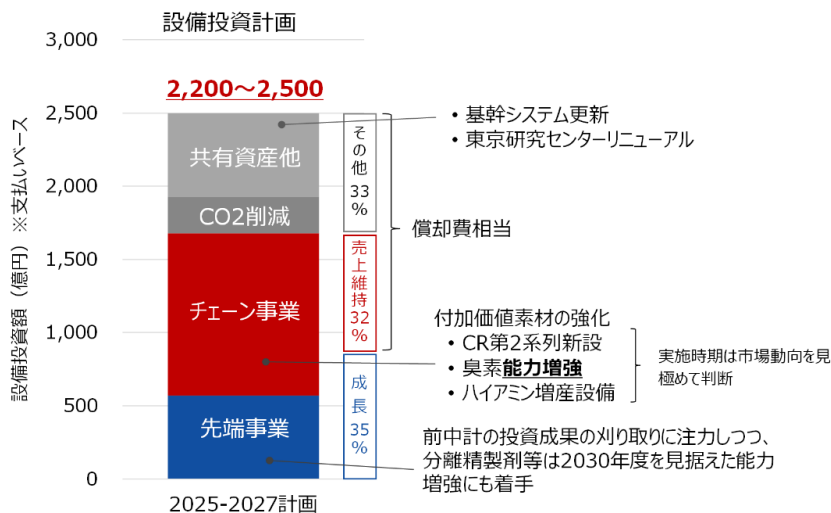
設備投資計画

設備投資額（億円）※支払いベース

3,000
2,500
2,000
1,500
1,000
500
0

2,200〜2,500

共有資産他
CO2削減
チェーン事業
先端事業

2025-2027計画

その他 33%
売上維持 32%
成長 35%

償却費相当

・基幹システム更新
・東京研究センターリニューアル

付加価値素材の強化
・CR第2系列新設
・臭素**能力増強**
・ハイアミン増産設備

実施時期は市場動向を見極めて判断

前中計の投資成果の刈り取りに注力しつつ、分離精製剤等は2030年度を見据えた能力増強にも着手